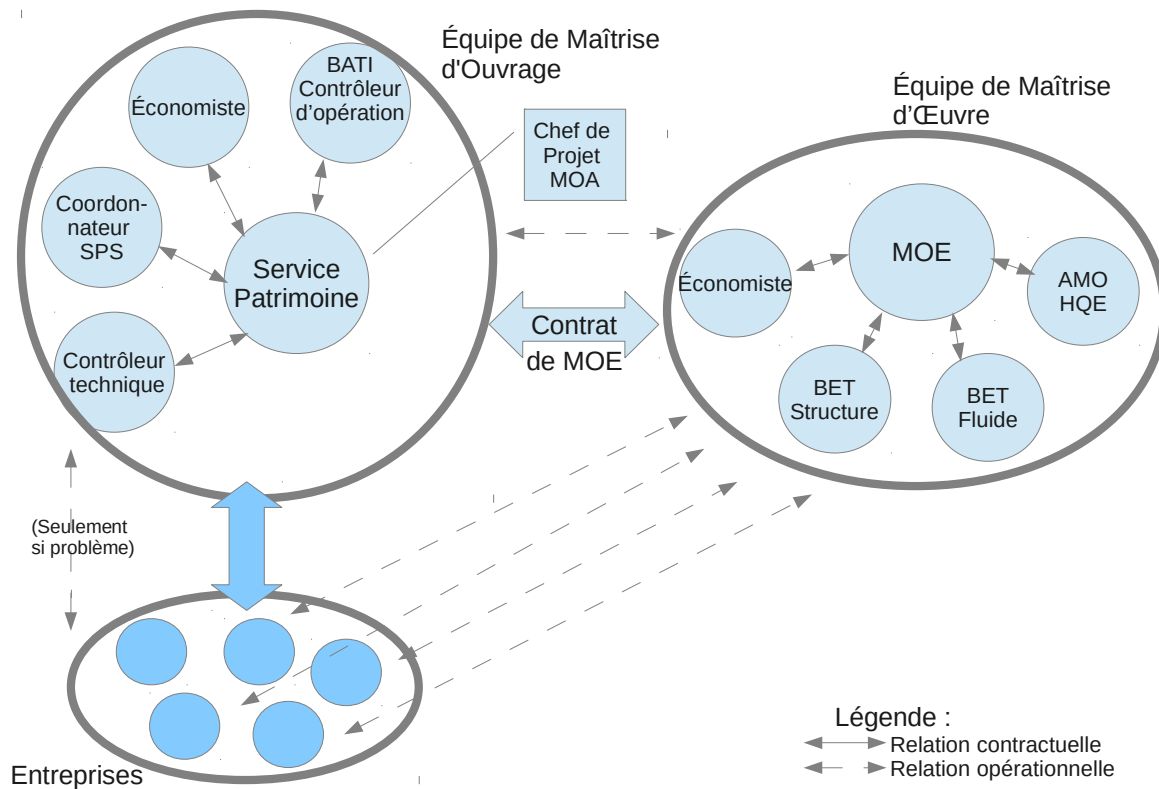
Équipe de Maîtrise d'Ouvrage

Économiste

BATI Contrôleur d'opération

Chef de Projet MOA

Coordonnateur SPS

Service Patrimoine

Contrôleur technique

Équipe de Maîtrise d'Œuvre

Économiste

MOE

AMO HQE

BET Structure

BET Fluide

Contrat de MOE

(Seulement si problème)

Entreprises

Légende :
Relation contractuelle
Relation opérationnelle